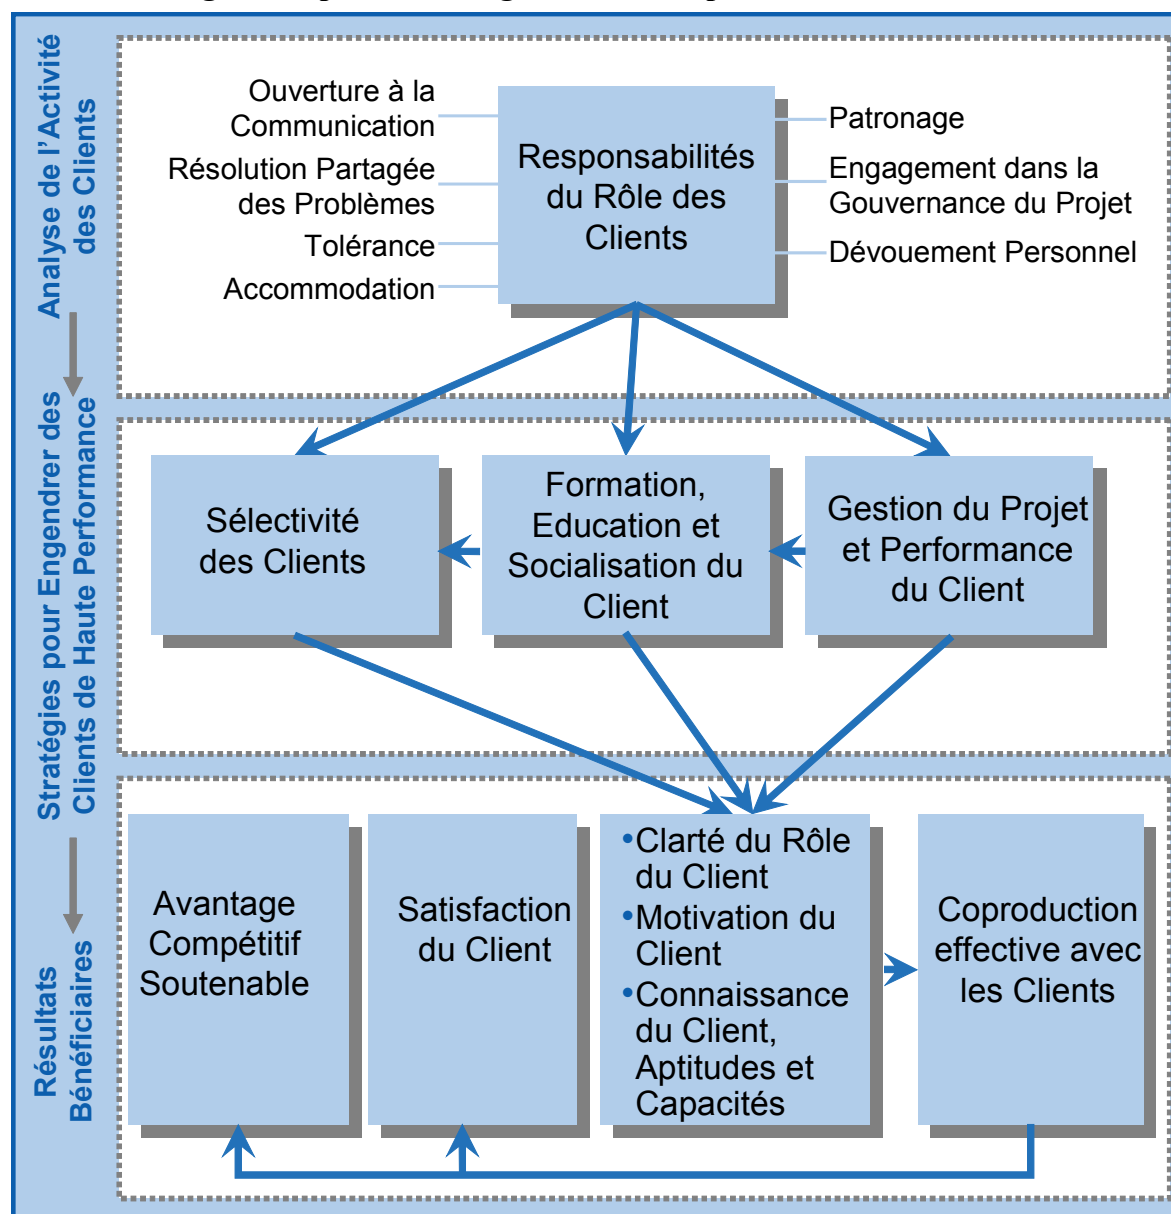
Analyse de l'Activité des Clients

Ouverture à la Communication
Résolution Partagée des Problèmes
Tolérance
Accommodation

Responsabilités du Rôle des Clients

Patronage
Engagement dans la Gouvernance du Projet
Dévouement Personnel

Stratégies pour Engendrer des Clients de Haute Performance

Sélectivité des Clients

Formation, Education et Socialisation du Client

Gestion du Projet et Performance du Client

Résultats Bénéficiaires

Avantage Compétitif Soutenable

Satisfaction du Client

•Clarté du Rôle du Client
•Motivation du Client
•Connaissance du Client, Aptitudes et Capacités

Coproduction effective avec les Clients